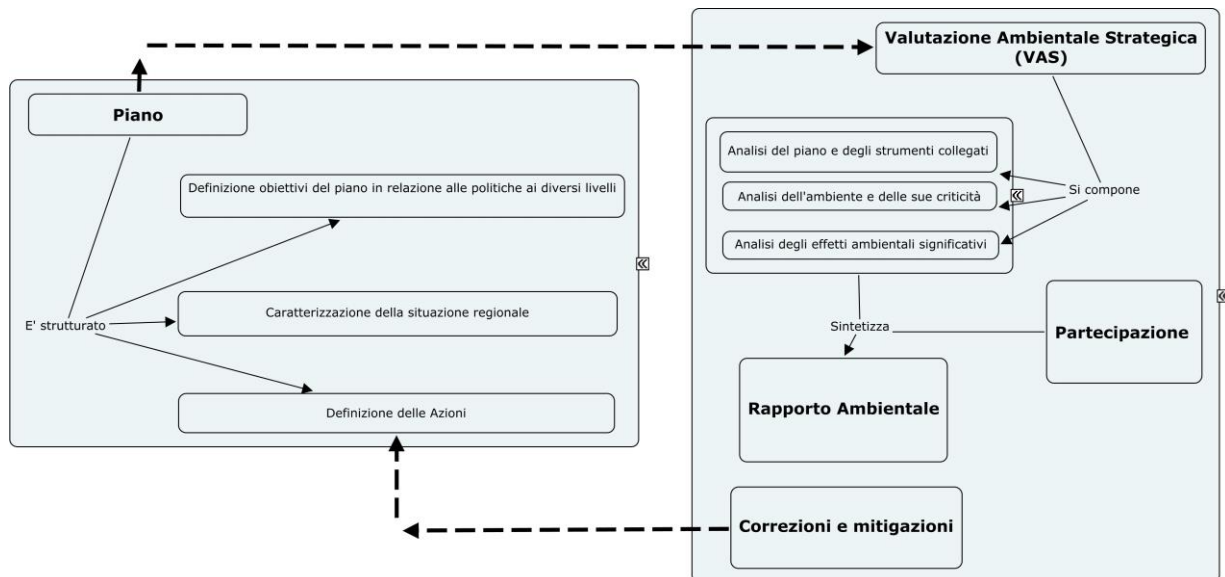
Piano

Definizione obiettivi del piano in relazione alle politiche ai diversi livelli

E' strutturato

Caratterizzazione della situazione regionale

Definizione delle Azioni

Valutazione Ambientale Strategica (VAS)

Analisi del piano e degli strumenti collegati

Analisi dell'ambiente e delle sue criticità

Analisi degli effetti ambientali significativi

Si compone

Sintetizza

Partecipazione

Rapporto Ambientale

Correzioni e mitigazioni